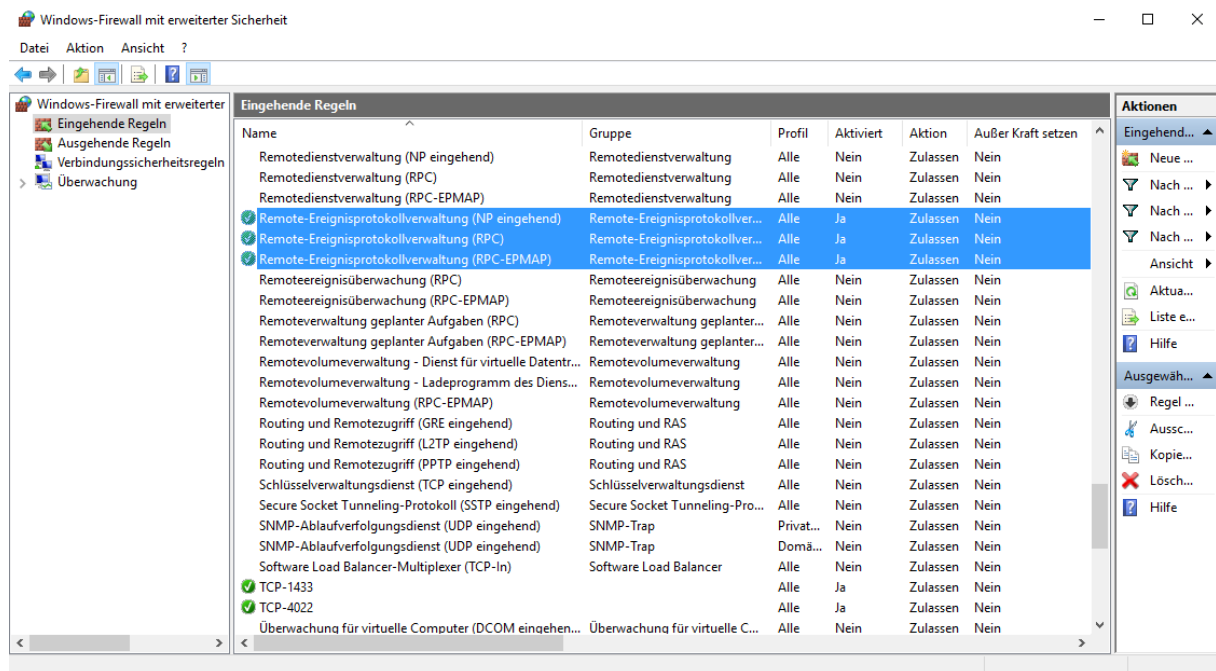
Windows-Firewall mit erweiterter Sicherheit

Datei Aktion Ansicht ?

Windows-Firewall mit erweiterter
Eingehende Regeln
Ausgehende Regeln
Verbindungssicherheitsregeln
Überwachung

Eingehende Regeln

| Name | Gruppe | Profil | Aktiviert | Aktion | Außer Kraft setzen |
|---|---|---|---|---|---|
| Remotedienstverwaltung (NP eingehend) | Remotedienstverwaltung | Alle | Nein | Zulassen | Nein |
| Remotedienstverwaltung (RPC) | Remotedienstverwaltung | Alle | Nein | Zulassen | Nein |
| Remotedienstverwaltung (RPC-EPMAP) | Remotedienstverwaltung | Alle | Nein | Zulassen | Nein |
| Remote-Ereignisprotokollverwaltung (NP eingehend) | Remote-Ereignisprotokollver... | Alle | Ja | Zulassen | Nein |
| Remote-Ereignisprotokollverwaltung (RPC) | Remote-Ereignisprotokollver... | Alle | Ja | Zulassen | Nein |
| Remote-Ereignisprotokollverwaltung (RPC-EPMAP) | Remote-Ereignisprotokollver... | Alle | Ja | Zulassen | Nein |
| Remoteereignisüberwachung (RPC) | Remoteereignisüberwachung | Alle | Nein | Zulassen | Nein |
| Remoteereignisüberwachung (RPC-EPMAP) | Remoteereignisüberwachung | Alle | Nein | Zulassen | Nein |
| Remoteverwaltung geplanter Aufgaben (RPC) | Remoteverwaltung geplanter... | Alle | Nein | Zulassen | Nein |
| Remoteverwaltung geplanter Aufgaben (RPC-EPMAP) | Remoteverwaltung geplanter... | Alle | Nein | Zulassen | Nein |
| Remotevolumeverwaltung - Dienst für virtuelle Datentr... | Remotevolumeverwaltung | Alle | Nein | Zulassen | Nein |
| Remotevolumeverwaltung - Ladeprogramm des Diens... | Remotevolumeverwaltung | Alle | Nein | Zulassen | Nein |
| Remotevolumeverwaltung (RPC-EPMAP) | Remotevolumeverwaltung | Alle | Nein | Zulassen | Nein |
| Routing und Remotezugriff (GRE eingehend) | Routing und RAS | Alle | Nein | Zulassen | Nein |
| Routing und Remotezugriff (L2TP eingehend) | Routing und RAS | Alle | Nein | Zulassen | Nein |
| Routing und Remotezugriff (PPTP eingehend) | Routing und RAS | Alle | Nein | Zulassen | Nein |
| Schlüsselverwaltungsdienst (TCP eingehend) | Schlüsselverwaltungsdienst | Alle | Nein | Zulassen | Nein |
| Secure Socket Tunneling-Protokoll (SSTP eingehend) | Secure Socket Tunneling-Pro... | Alle | Nein | Zulassen | Nein |
| SNMP-Ablaufverfolgungsdienst (UDP eingehend) | SNMP-Trap | Privat... | Nein | Zulassen | Nein |
| SNMP-Ablaufverfolgungsdienst (UDP eingehend) | SNMP-Trap | Domä... | Nein | Zulassen | Nein |
| Software Load Balancer-Multiplexer (TCP-In) | Software Load Balancer | Alle | Nein | Zulassen | Nein |
| TCP-1433 | | Alle | Ja | Zulassen | Nein |
| TCP-4022 | | Alle | Ja | Zulassen | Nein |
| Überwachung für virtuelle Computer (DCOM eingehen... | Überwachung für virtuelle C... | Alle | Nein | Zulassen | Nein |

Aktionen
Eingehend...
Neue ...
Nach ...
Nach ...
Nach ...
Ansicht
Aktua...
Liste e...
Hilfe
Ausgewäh...
Regel ...
Aussc...
Kopie...
Lösch...
Hilfe